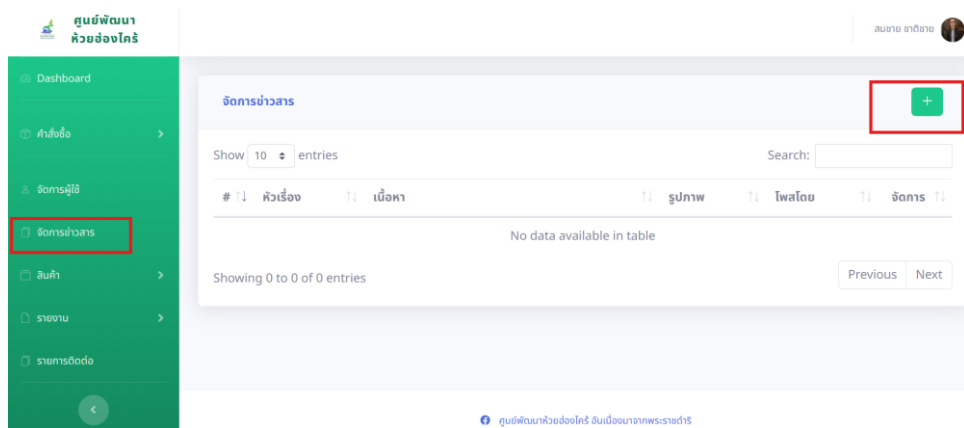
ศูนย์พัฒนา
ห้วยฮ่องไคร้

สมชาย ชาติชาย

Dashboard

คำสั่งซื้อ

จัดการผู้ใช้

จัดการข่าวสาร

สินค้า

รายงาน

รายการติดต่อ

จัดการข่าวสาร

+

Show 10 entries

Search:

| # | หัวเรื่อง | เนื้อหา | รูปภาพ | โพสโดย | จัดการ |
|---|---|---|---|---|---|
| No data available in table | | | | | |

Showing 0 to 0 of 0 entries

Previous Next

ศูนย์พัฒนาห้วยฮ่องไคร้ อันเนื่องมาจากพระราชดำริ